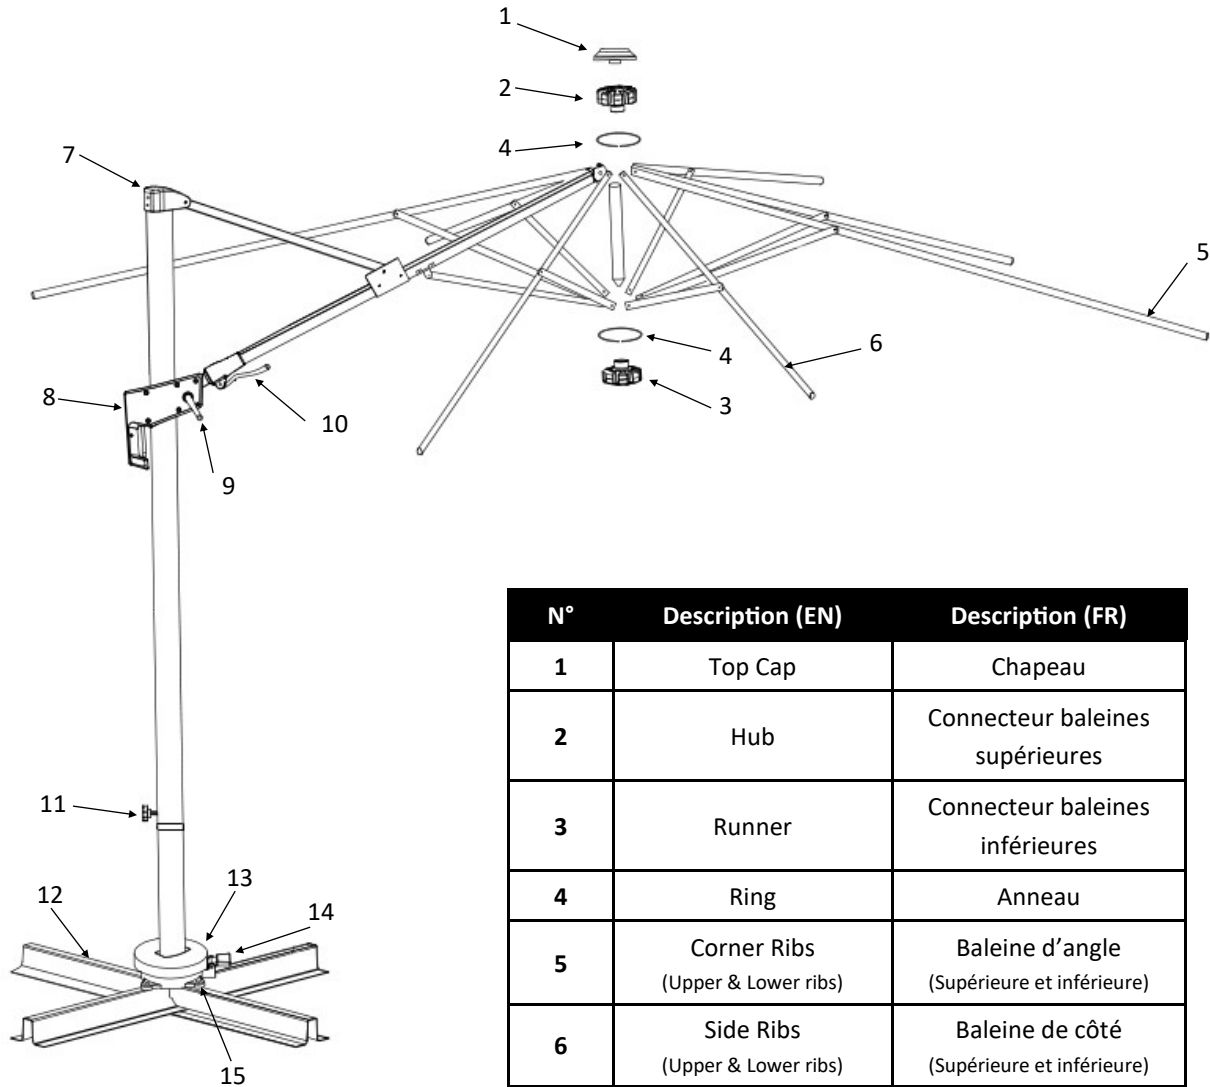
1
2
4
7
5
4
6
3
8
10
9
11
13
12
14
15

| N° | Description (EN) | Description (FR) |
|---|---|---|
| 1 | Top Cap | Chapeau |
| 2 | Hub | Connecteur baleines supérieures |
| 3 | Runner | Connecteur baleines inférieures |
| 4 | Ring | Anneau |
| 5 | Corner Ribs (Upper & Lower ribs) | Baleine d'angle (Supérieure et inférieure) |
| 6 | Side Ribs (Upper & Lower ribs) | Baleine de côté (Supérieure et inférieure) |